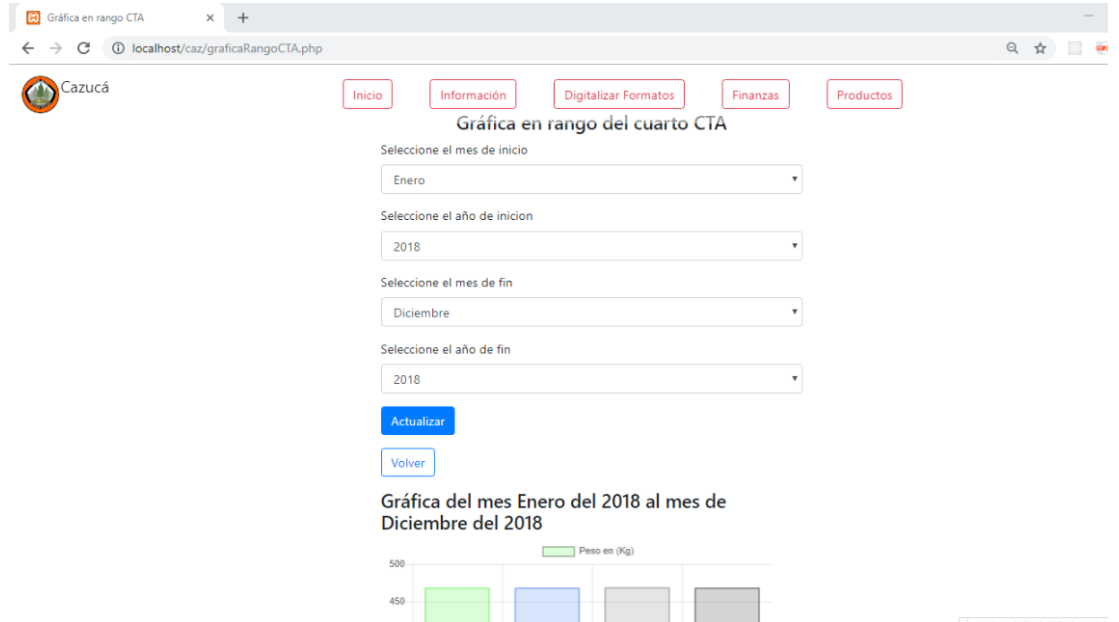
Gráfica en rango CTA
localhost/caz/graficaRangoCTA.php

Cazucá

Inicio
Información
Digitalizar Formatos
Finanzas
Productos

Gráfica en rango del cuarto CTA

Seleccione el mes de inicio

Enero

Seleccione el año de inicion

2018

Seleccione el mes de fin

Diciembre

Seleccione el año de fin

2018

Actualizar

Volver

Gráfica del mes Enero del 2018 al mes de Diciembre del 2018

Peso en (Kg)

500

450